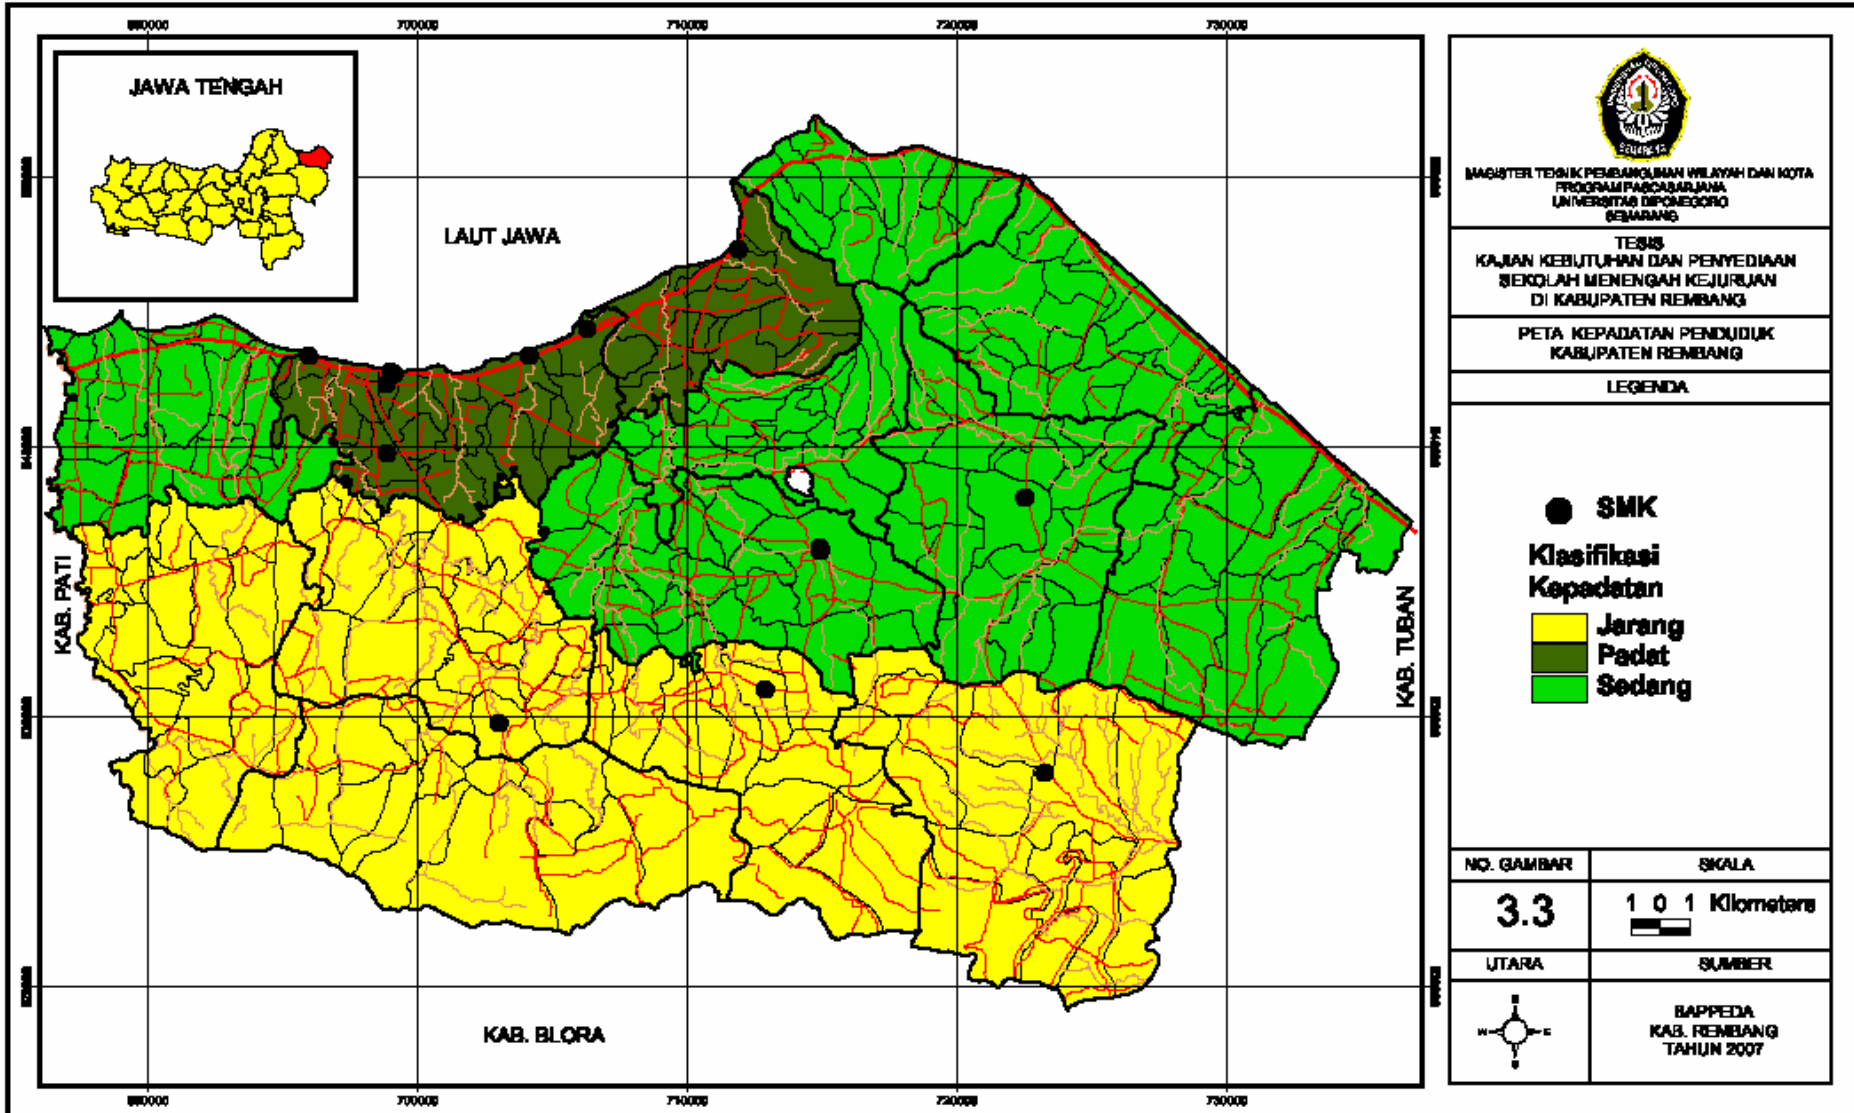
690000 700000 710000 720000 730000

JAWA TENGAH

LAUT JAWA

KAB. PATI

KAB. TUBAN

KAB. BLORA

690000 700000 710000 720000 730000

MAGISTER TEKNIK PEMBANGUNAN WILAYAH DAN KOTA
PROGRAM PASCASARJANA
UNIVERSITAS DIPONEGORO
SEMARANG

TESIS
KAJIAN KEBUTUHAN DAN PENYEDIAAN SEKOLAH MENENGAH KEJURUAN DI KABUPATEN REMBANG

PETA KEPADATAN PENDUDUK
KABUPATEN REMBANG

LEGENDA

SMK

Klasifikasi Kepadatan

Jarang
Padat
Sedang

| NO. GAMBAR | SKALA |
|---|---|
| 3.3 | 1 0 1 Kilometers |
| UTARA | SUMBER |
| | BAPPEDA KAB. REMBANG TAHUN 2007 |